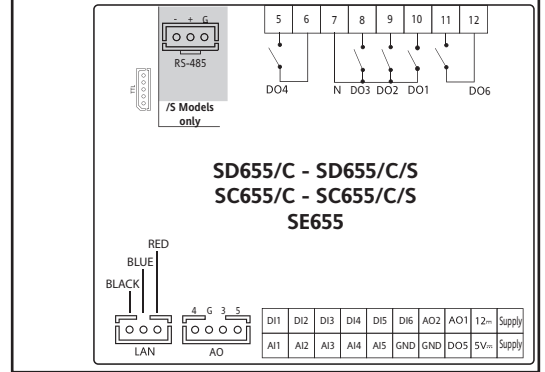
- + G
RS-485

TTL

/S Models only

5 6 7 8 9 10 11 12

DO4 N DO3 DO2 DO1 DO6

SD655/C - SD655/C/S
SC655/C - SC655/C/S
SE655

RED
BLUE
BLACK

LAN

4 G 3 5
AO

| DI1 | DI2 | DI3 | DI4 | DI5 | DI6 | AO2 | AO1 | 12= | Supply |
|---|---|---|---|---|---|---|---|---|---|
| AI1 | AI2 | AI3 | AI4 | AI5 | GND | GND | DO5 | 5V= | Supply |